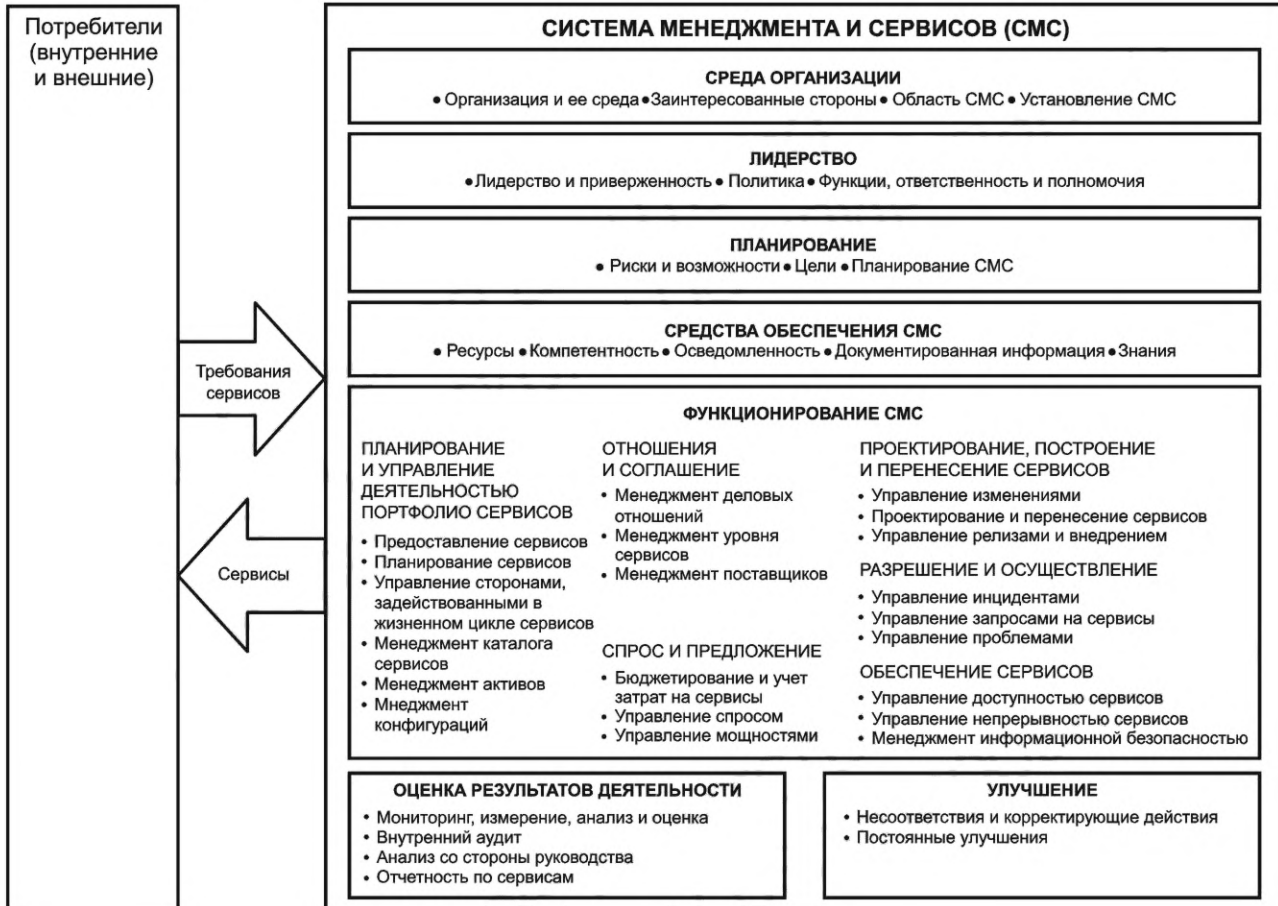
Потребители (внутренние и внешние)

Требования сервисов

Сервисы

СИСТЕМА МЕНЕДЖМЕНТА И СЕРВИСОВ (СМС)

СРЕДА ОРГАНИЗАЦИИ
• Организация и ее среда • Заинтересованные стороны • Область СМС • Установление СМС

ЛИДЕРСТВО
• Лидерство и приверженность • Политика • Функции, ответственность и полномочия

ПЛАНИРОВАНИЕ
• Риски и возможности • Цели • Планирование СМС

СРЕДСТВА ОБЕСПЕЧЕНИЯ СМС
• Ресурсы • Компетентность • Осведомленность • Документированная информация • Знания

ФУНКЦИОНИРОВАНИЕ СМС

ПЛАНИРОВАНИЕ И УПРАВЛЕНИЕ ДЕЯТЕЛЬНОСТЬЮ ПОРТФОЛИО СЕРВИСОВ
• Предоставление сервисов
• Планирование сервисов
• Управление сторонами, задействованными в жизненном цикле сервисов
• Менеджмент каталога сервисов
• Менеджмент активов
• Мнеджмент конфигураций

ОТНОШЕНИЯ И СОГЛАШЕНИЕ
• Менеджмент деловых отношений
• Менеджмент уровня сервисов
• Менеджмент поставщиков

СПРОС И ПРЕДЛОЖЕНИЕ
• Бюджетирование и учет затрат на сервисы
• Управление спросом
• Управление мощностями

ПРОЕКТИРОВАНИЕ, ПОСТРОЕНИЕ И ПЕРЕНЕСЕНИЕ СЕРВИСОВ
• Управление изменениями
• Проектирование и перенесение сервисов
• Управление релизами и внедрением

РАЗРЕШЕНИЕ И ОСУЩЕСТВЛЕНИЕ
• Управление инцидентами
• Управление запросами на сервисы
• Управление проблемами

ОБЕСПЕЧЕНИЕ СЕРВИСОВ
• Управление доступностью сервисов
• Управление непрерывностью сервисов
• Менеджмент информационной безопасностью

ОЦЕНКА РЕЗУЛЬТАТОВ ДЕЯТЕЛЬНОСТИ
• Мониторинг, измерение, анализ и оценка
• Внутренний аудит
• Анализ со стороны руководства
• Отчетность по сервисам

УЛУЧШЕНИЕ
• Несоответствия и корректирующие действия
• Постоянные улучшения